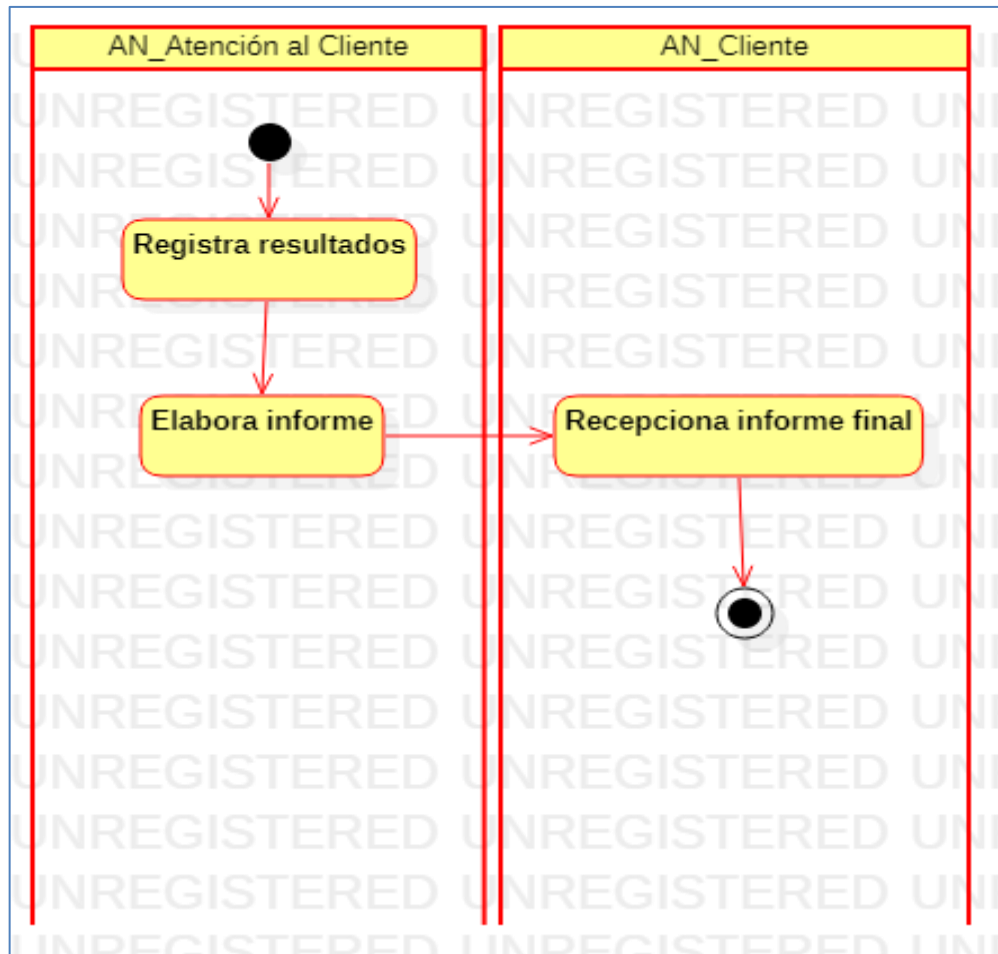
AN_Atención al Cliente

AN_Cliente

Registra resultados

Elabora informe

Recepciona informe final

UNREGISTERED UNREGISTERED UNREGISTERED UNREGISTERED UNREGISTERED UNREGISTERED UNREGISTERED UNREGISTERED UNREGISTERED UNREGISTERED UNREGISTERED UNREGISTERED UNREGISTERED UNREGISTERED UNREGISTERED UNREGISTERED UNREGISTERED UNREGISTERED UNREGISTERED UNREGISTERED UNREGISTERED UNREGISTERED UNREGISTERED UNREGISTERED UNREGISTERED UNREGISTERED UNREGISTERED UNREGISTERED UNREGISTERED UNREGISTERED